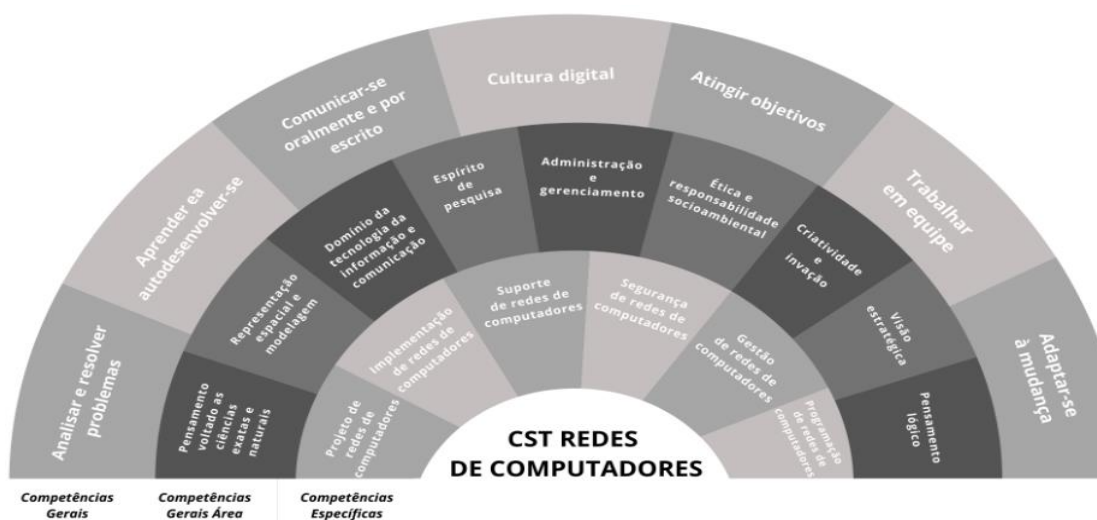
Analisar e resolver problemas

Aprender ea autodesenvolver-se

Comunicar-se oralmente e por escrito

Cultura digital

Atingir objetivos

Trabalhar em equipe

Adaptar-se à mudança

Pensamento voltado às ciências exatas e naturais

Representação espacial e modelagem

Domínio da tecnologia da informação e comunicação

Espírito de pesquisa

Administração e gerenciamento

Ética e responsabilidade socioambiental

Criatividade e invação

Visão estratégica

Pensamento lógico

Projeto de redes de computadores

Implementação de redes de computadores

Suporte de redes de computadores

Segurança de redes de computadores

Gestão de redes de computadores

Programação de redes de computadores

CST REDES DE COMPUTADORES

Competências Gerais

Competências Gerais Área

Competências Específicas